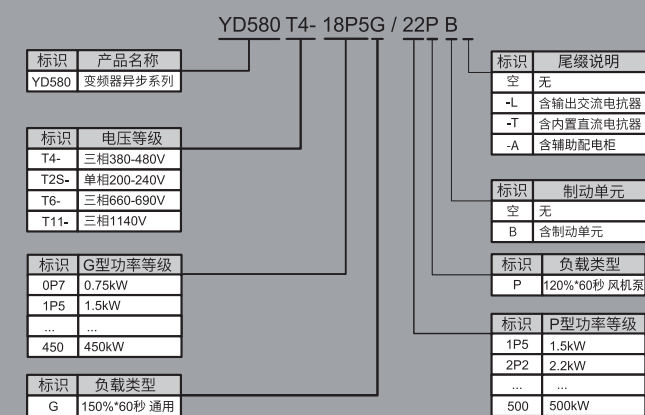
YD580 T4- 18P5G / 22P B

| 标识 | 产品名称 |
|---|---|
| YD580 | 变频器异步系列 |

| 标识 | 电压等级 |
|---|---|
| T4- | 三相380-480V |
| T2S- | 单相200-240V |
| T6- | 三相660-690V |
| T11- | 三相1140V |

| 标识 | G型功率等级 |
|---|---|
| 0P7 | 0.75kW |
| 1P5 | 1.5kW |
| ... | ... |
| 450 | 450kW |

| 标识 | 负载类型 |
|---|---|
| G | 150%*60秒 通用 |

| 标识 | 尾缀说明 |
|---|---|
| 空 | 无 |
| -L | 含输出交流电抗器 |
| -T | 含内置直流电抗器 |
| -A | 含辅助配电柜 |

| 标识 | 制动单元 |
|---|---|
| 空 | 无 |
| B | 含制动单元 |

| 标识 | 负载类型 |
|---|---|
| P | 120%*60秒 风机泵 |

| 标识 | P型功率等级 |
|---|---|
| 1P5 | 1.5kW |
| 2P2 | 2.2kW |
| ... | ... |
| 500 | 500kW |